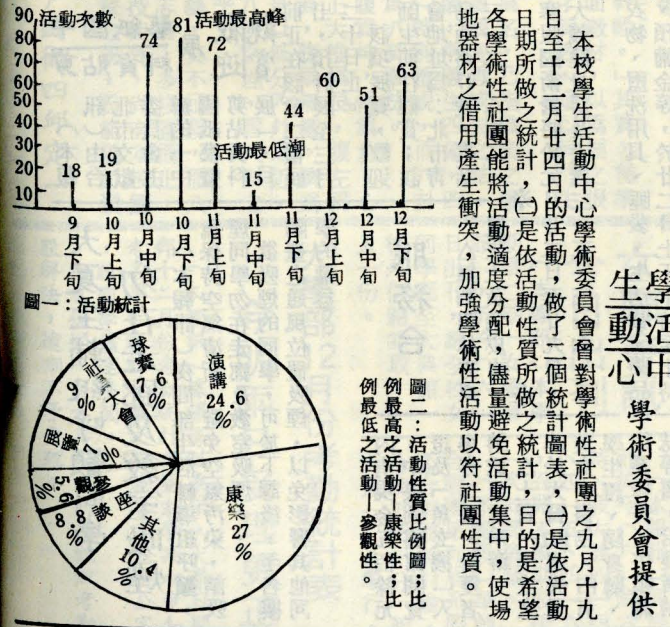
學生活動中心

學術委員會提供

本校學生活動中心學術委員會曾對學術性社團之九月十九日至十二月廿四日的活動，做了二個統計圖表，(一)是依活動日期所做之統計，(二)是依活動性質所做之統計，目的是希望各學術性社團能將活動適度分配，儘量避免活動集中，使場地器材之借用產生衝突，加強學術性活動以符社團性質。

90 活動次數
80
70
60
50
40
30
20
10

活動最高峰
活動最低潮

| 9月下旬 | 10月上旬 | 10月中旬 | 10月下旬 | 11月上旬 | 11月中旬 | 11月下旬 | 12月上旬 | 12月中旬 | 12月下旬 |
|---|---|---|---|---|---|---|---|---|---|
| 18 | 19 | 74 | 81 | 72 | 15 | 44 | 60 | 51 | 63 |

圖一：活動統計

演講 24.6%
康樂 27%
其他 10.4%
座談 8.8%
參觀 5.6%
展覽 7%
社員大會 9%
球賽 7.6%

圖二：活動性質比例圖：比例最高之活動—康樂性；比例最低之活動—參觀性。